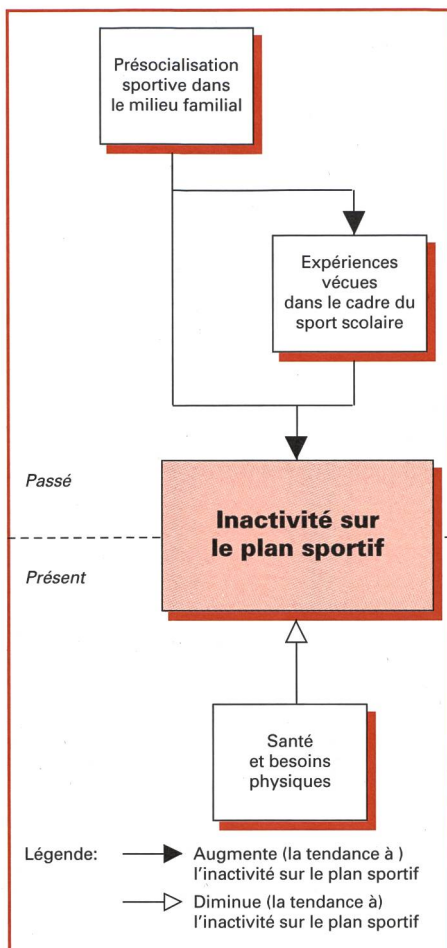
Présocialisation sportive dans le milieu familial

Expériences vécues dans le cadre du sport scolaire

Passé

Inactivité sur le plan sportif

Présent

Santé et besoins physiques

Légende:
Augmente (la tendance à ) l'inactivité sur le plan sportif
Diminue (la tendance à) l'inactivité sur le plan sportif